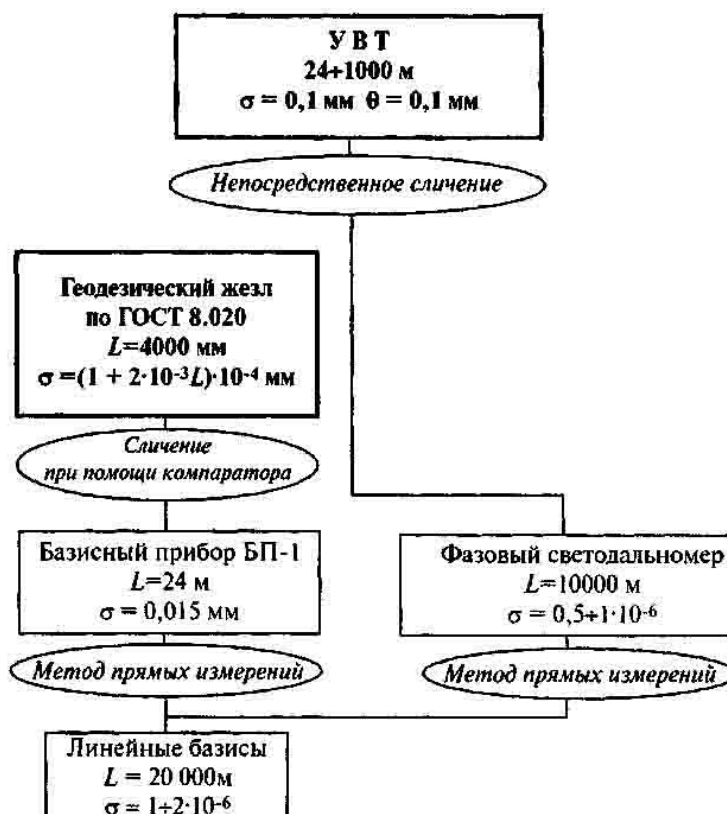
У В Т
24+1000 м
$\sigma$ = 0,1 мм $\theta$ = 0,1 мм

Непосредственное сличение

Геодезический жезл
по ГОСТ 8.020
$L$=4000 мм
$\sigma = (1 + 2 \cdot 10^{-3} L) \cdot 10^{-4}$ мм

Сличение
при помощи компаратора

Базисный прибор БП-1
$L$=24 м
$\sigma$ = 0,015 мм

Фазовый светодальномер
$L$=10000 м
$\sigma = 0{,}5 + 1 \cdot 10^{-6}$

Метод прямых измерений

Метод прямых измерений

Линейные базисы
$L$ = 20 000м
$\sigma = 1 \div 2 \cdot 10^{-6}$